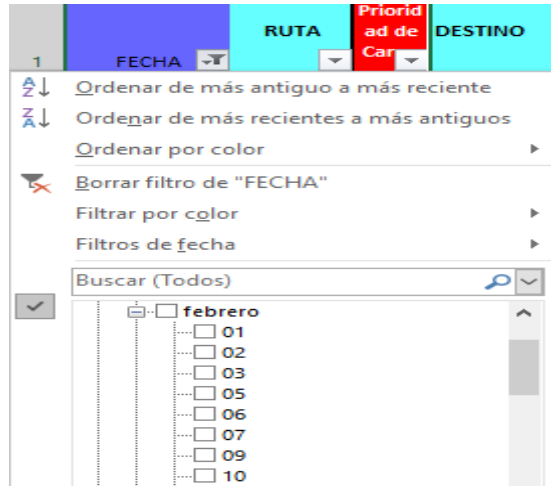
1 FECHA RUTA Priorid ad de Car DESTINO

Ordenar de más antiguo a más reciente
Ordenar de más recientes a más antiguos
Ordenar por color
Borrar filtro de "FECHA"
Filtrar por color
Filtros de fecha
Buscar (Todos)
febrero
01
02
03
05
06
07
09
10